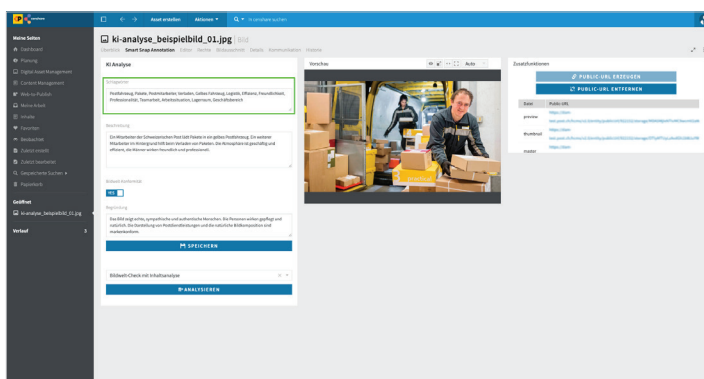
Meine Seiten
Dashboard
Planung
Digital Asset Management
Content Management
Web-to-Publish
Meine Arbeit
Inhalte
Favoriten
Beobachtet
Zuletzt erstellt
Zuletzt bearbeitet
Gespeicherte Suchen
Papierkorb

Geöffnet
ki-analyse_beispielbild_01.jpg

Verlauf

Asset erstellen  Aktionen  In censhare suchen

ki-analyse_beispielbild_01.jpg | Bild

Überblick  Smart Snap Annotation  Editor  Rechte  Bildausschnitt  Details  Kommunikation  Historie

KI Analyse

Schlagwörter
Postfahrzeug, Pakete, Postmitarbeiter, Verladen, Gelbes Fahrzeug, Logistik, Effizienz, Freundlichkeit, Professionalität, Teamarbeit, Arbeitssituation, Lagerraum, Geschäftsbereich

Beschreibung
Ein Mitarbeiter der Schweizerischen Post lädt Pakete in ein gelbes Postfahrzeug. Ein weiterer Mitarbeiter im Hintergrund hilft beim Verladen von Paketen. Die Atmosphäre ist geschäftig und effizient, die Männer wirken freundlich und professionell.

Bildwelt-Konformität
YES

Begründung
Das Bild zeigt echte, sympathische und authentische Menschen. Die Personen wirken gepflegt und natürlich. Die Darstellung von Postdienstleistungen und die natürliche Bildkomposition sind markenkonform.

SPEICHERN

Bildwelt-Check mit Inhaltsanalyse

ANALYSIEREN

Vorschau
Auto

Zusatzfunktionen

PUBLIC-URL ERZEUGEN
PUBLIC-URL ENTFERNEN

| Datei | Public-URL |
|---|---|
| preview | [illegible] |
| thumbnail | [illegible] |
| master | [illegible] |